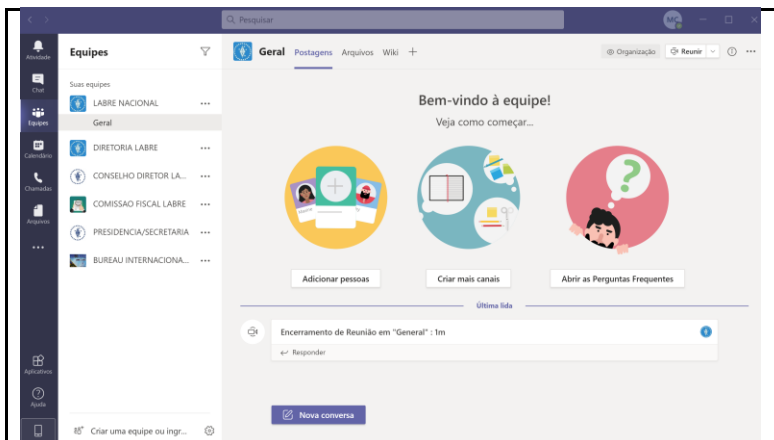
Pesquisar

MC

Atividade

Chat

Equipes

Calendário

Chamadas

Arquivos

...

Aplicativos

Ajuda

Equipes

Suas equipes

LABRE NACIONAL ...

Geral

DIRETORIA LABRE ...

CONSELHO DIRETOR LA... ...

COMISSAO FISCAL LABRE ...

PRESIDENCIA/SECRETARIA ...

BUREAU INTERNACIONA... ...

Criar uma equipe ou ingr...

Geral Postagens Arquivos Wiki +

Organização Reunir

Bem-vindo à equipe!

Veja como começar...

Adicionar pessoas

Criar mais canais

Abrir as Perguntas Frequentes

Última lida

Encerramento de Reunião em "General" : 1m

Responder

Nova conversa